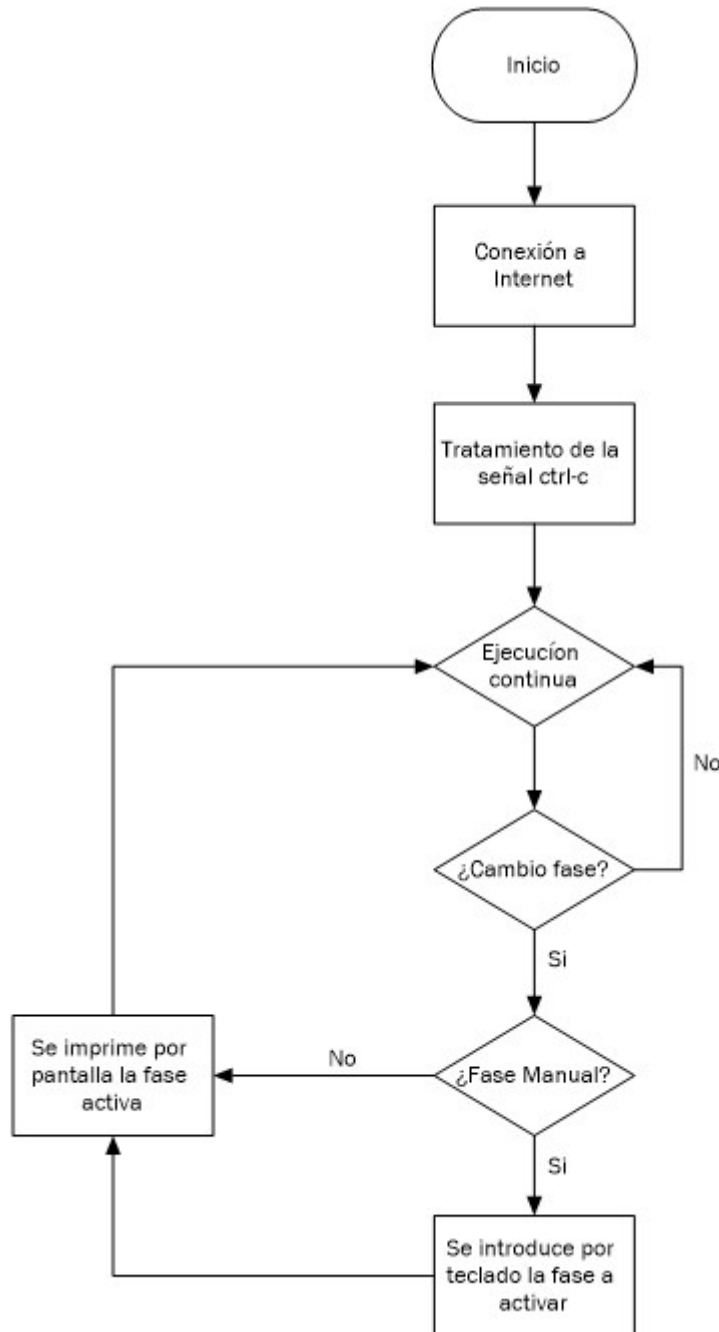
Inicio

Conexión a Internet

Tratamiento de la señal ctrl-c

Ejecucíon continua

No

¿Cambio fase?

Si

Se imprime por pantalla la fase activa

No

¿Fase Manual?

Si

Se introduce por teclado la fase a activar